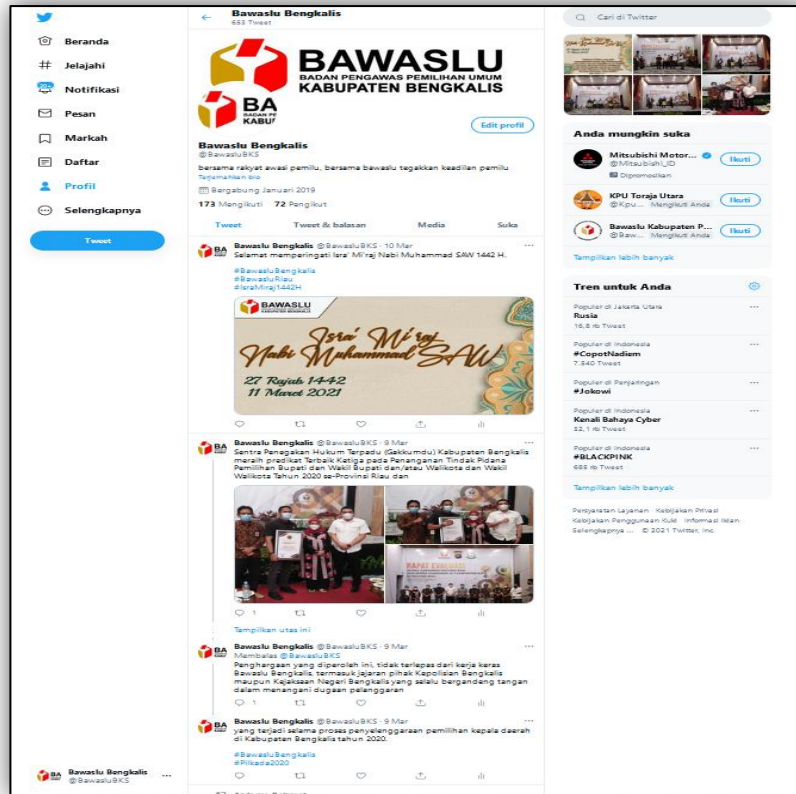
Beranda
Jelajahi
Notifikasi
Pesan
Markah
Daftar
Profil
Selengkapnya
Tweet

Bawaslu Bengkalis
@BawasluBKS

Bawaslu Bengkalis
663 Tweet

BAWASLU
BADAN PENGAWAS PEMILIHAN UMUM
KABUPATEN BENGKALIS

BA
BADAN PENGAWAS
KABU

Edit profil

Bawaslu Bengkalis
@BawasluBKS
bersama rakyat awasi pemilu, bersama bawaslu tegakkan keadilan pemilu
Terjemahkan bio
Bergabung Januari 2019
173 Mengikuti 72 Pengikut

Tweet
Tweet & balasan
Media
Suka

Bawaslu Bengkalis @BawasluBKS · 10 Mar
Selamat memperingati Isra' Mi'raj Nabi Muhammad SAW 1442 H.
#BawasluBengkalis
#BawasluRiau
#IsraMiraj1442H

BAWASLU
KABUPATEN BENGKALIS
Isra' Mi'raj
Nabi Muhammad SAW
27 Rajab 1442
11 Maret 2021

Bawaslu Bengkalis @BawasluBKS · 9 Mar
Sentra Penegakan Hukum Terpadu (Gakkumdu) Kabupaten Bengkalis meraih predikat Terbaik Ketiga pada Penanganan Tindak Pidana Pemilihan Bupati dan Wakil Bupati dan/atau Walikota dan Wakil Walikota Tahun 2020 se-Provinsi Riau dan

RAPAT EVALUASI

1

Tampilkan utas ini

Bawaslu Bengkalis @BawasluBKS · 9 Mar
Membalas @BawasluBKS
Penghargaan yang diperoleh ini, tidak terlepas dari kerja keras Bawaslu Bengkalis, termasuk jajaran pihak Kepolisian Bengkalis maupun Kejaksaan Negeri Bengkalis yang selalu bergandeng tangan dalam menangani dugaan pelanggaran

1

Bawaslu Bengkalis @BawasluBKS · 9 Mar
yang terjadi selama proses penyelenggaraan pemilihan kepala daerah di Kabupaten Bengkalis tahun 2020.
#BawasluBengkalis
#Pilkada2020

Cari di Twitter

Anda mungkin suka
Mitsubishi Motor...
@Mitsubishi_ID
Dipromosikan
Ikuti
KPU Toraja Utara
@Kpu... Mengikuti Anda
Ikuti
Bawaslu Kabupaten P...
@Baw... Mengikuti Anda
Ikuti
Tampilkan lebih banyak

Tren untuk Anda
Populer di Jakarta Utara
Rusia
16,8 rb Tweet
Populer di Indonesia
#CopotNadiem
7.540 Tweet
Populer di Penjaringan
#Jokowi
Populer di Indonesia
Kenali Bahaya Cyber
32,1 rb Tweet
Populer di Indonesia
#BLACKPINK
688 rb Tweet
Tampilkan lebih banyak

Persyaratan Layanan · Kebijakan Privasi · Kebijakan Penggunaan Kuki · Informasi iklan · Selengkapnya ··· © 2021 Twitter, Inc.